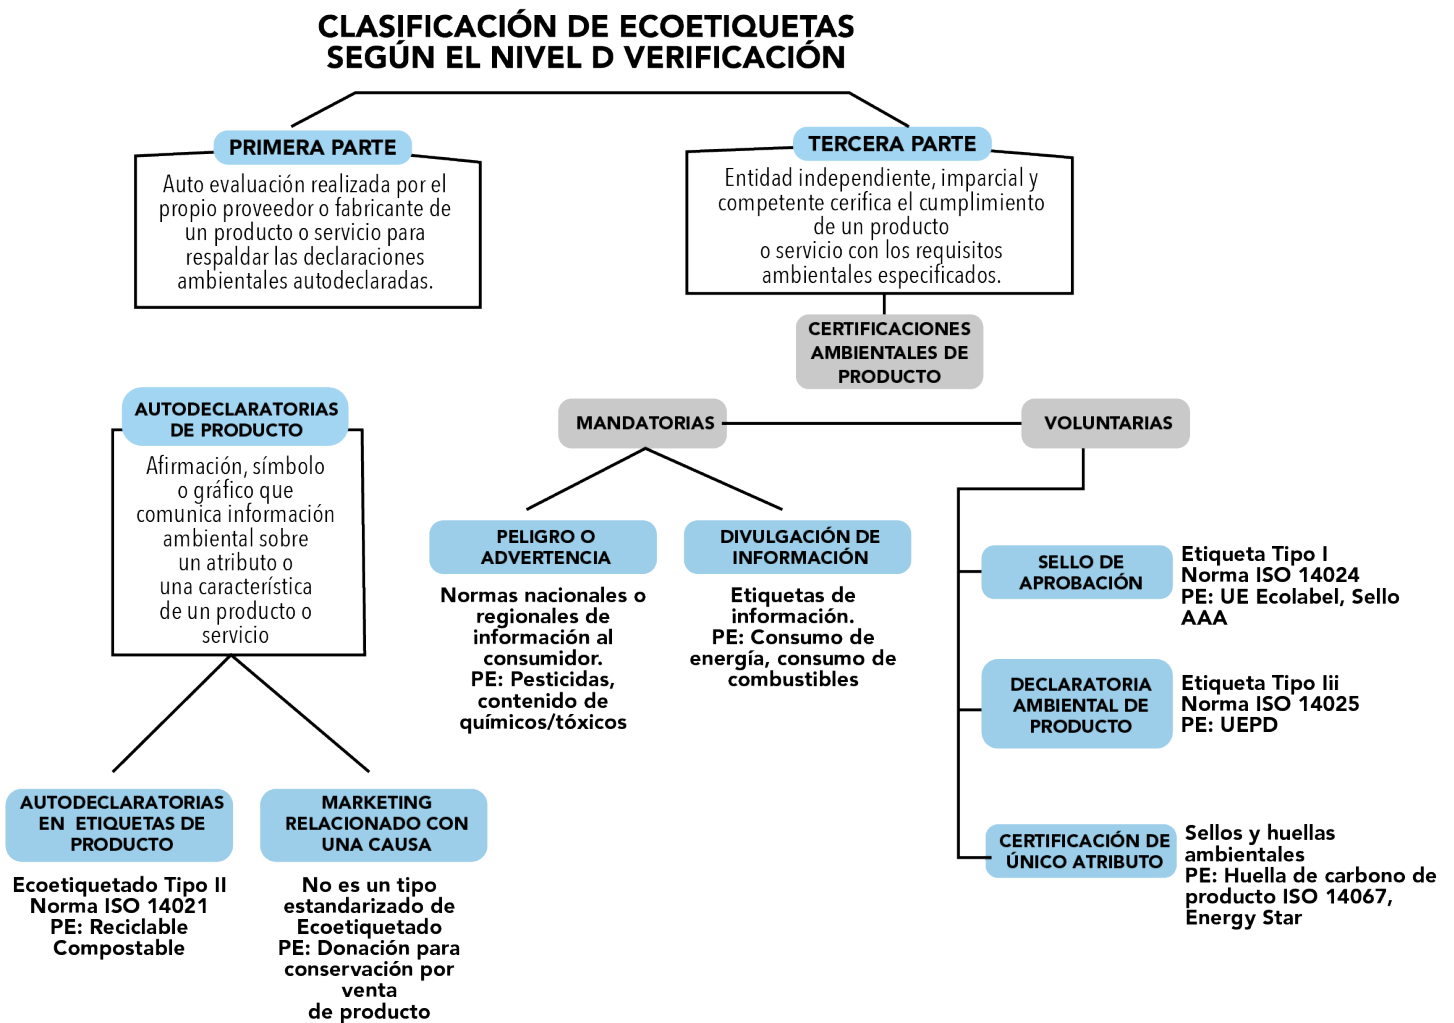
CLASIFICACIÓN DE ECOETIQUETAS SEGÚN EL NIVEL D VERIFICACIÓN

PRIMERA PARTE

Auto evaluación realizada por el propio proveedor o fabricante de un producto o servicio para respaldar las declaraciones ambientales autodeclaradas.

TERCERA PARTE

Entidad independiente, imparcial y competente cerifica el cumplimiento de un producto o servicio con los requisitos ambientales especificados.

CERTIFICACIONES AMBIENTALES DE PRODUCTO

AUTODECLARATORIAS DE PRODUCTO

Afirmación, símbolo o gráfico que comunica información ambiental sobre un atributo o una característica de un producto o servicio

MANDATORIAS

VOLUNTARIAS

PELIGRO O ADVERTENCIA

Normas nacionales o regionales de información al consumidor. PE: Pesticidas, contenido de químicos/tóxicos

DIVULGACIÓN DE INFORMACIÓN

Etiquetas de información. PE: Consumo de energía, consumo de combustibles

SELLO DE APROBACIÓN

Etiqueta Tipo I Norma ISO 14024 PE: UE Ecolabel, Sello AAA

DECLARATORIA AMBIENTAL DE PRODUCTO

Etiqueta Tipo Iii Norma ISO 14025 PE: UEPD

CERTIFICACIÓN DE ÚNICO ATRIBUTO

Sellos y huellas ambientales PE: Huella de carbono de producto ISO 14067, Energy Star

AUTODECLARATORIAS EN ETIQUETAS DE PRODUCTO

Ecoetiquetado Tipo II Norma ISO 14021 PE: Reciclable Compostable

MARKETING RELACIONADO CON UNA CAUSA

No es un tipo estandarizado de Ecoetiquetado PE: Donación para conservación por venta de producto